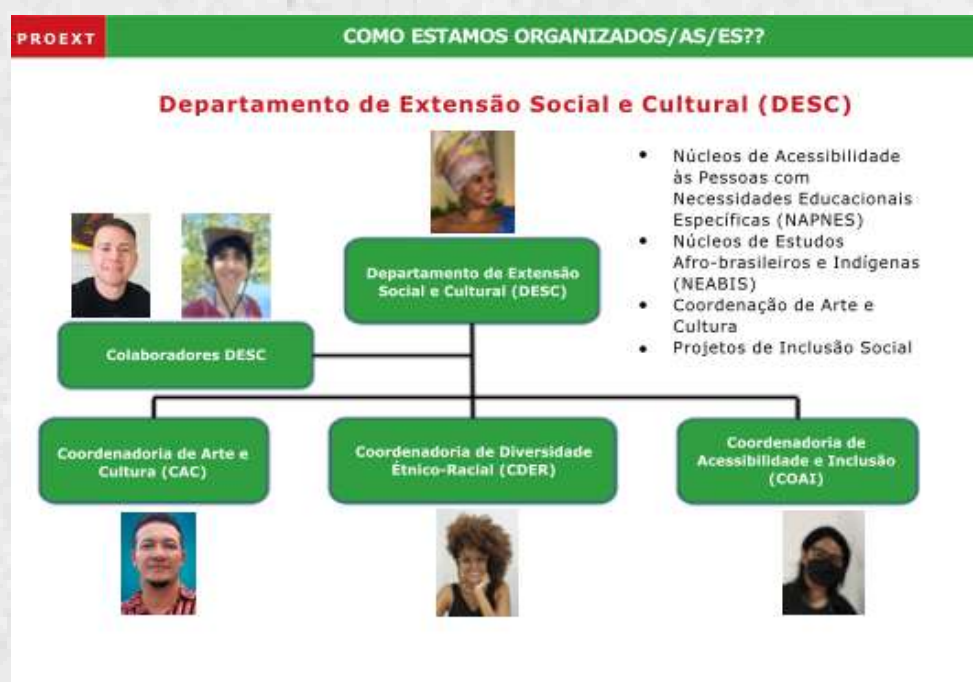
PROEXT

COMO ESTAMOS ORGANIZADOS/AS/ES??

Departamento de Extensão Social e Cultural (DESC)

- Núcleos de Acessibilidade às Pessoas com Necessidades Educacionais Específicas (NAPNES)
- Núcleos de Estudos Afro-brasileiros e Indígenas (NEABIS)
- Coordenação de Arte e Cultura
- Projetos de Inclusão Social

Departamento de Extensão Social e Cultural (DESC)

Colaboradores DESC

Coordenadoria de Arte e Cultura (CAC)

Coordenadoria de Diversidade Étnico-Racial (CDER)

Coordenadoria de Acessibilidade e Inclusão (COAI)